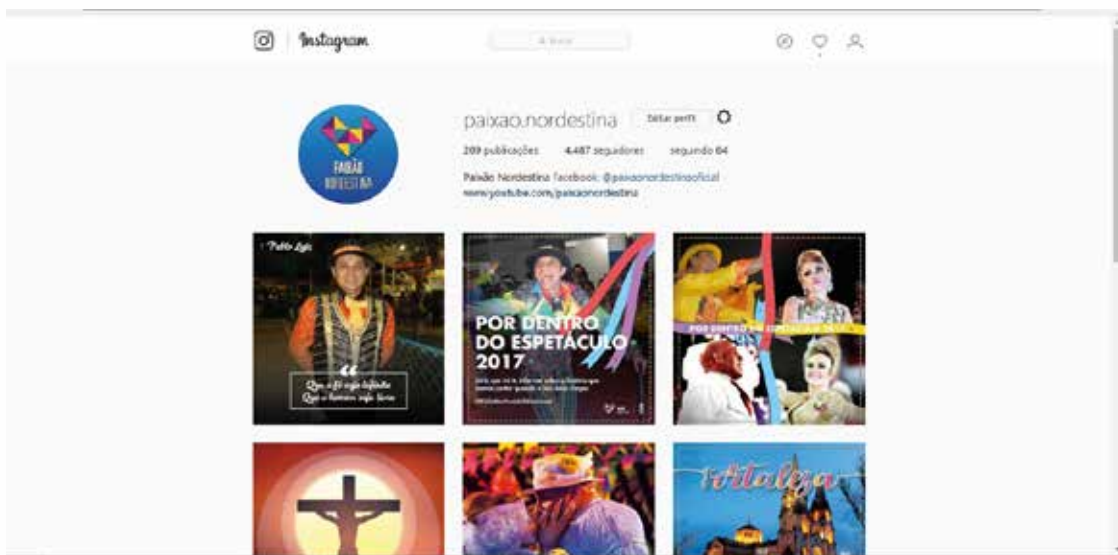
Instagram

Busca

PAIXÃO NORDESTINA

paixao.nordestina Editar perfil

209 publicações 4.487 seguidores seguindo 64

Paixão Nordestina facebook: @paixaonordestinaoficial www.youtube.com/paixaonordestina

Pablo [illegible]

"

Que a fé seja infinita
Que o homem seja livre

POR DENTRO DO ESPETÁCULO 2017

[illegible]

POR DENTRO DO ESPETÁCULO 2017

Fortaleza